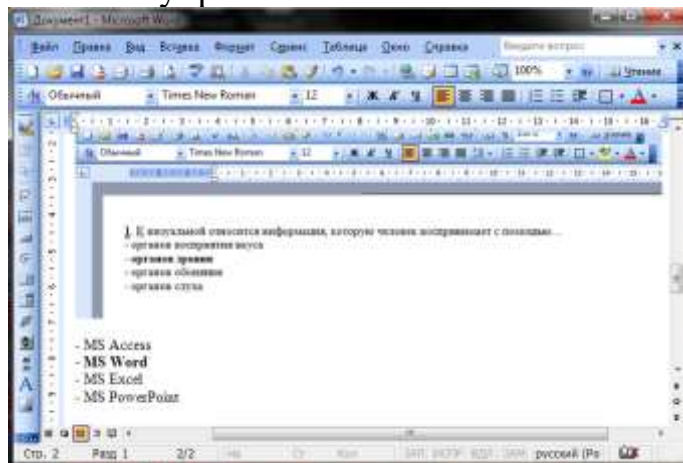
Документ1 - Microsoft Word

Файл Правка Вид Вставка Формат Сервис Таблица Окно Справка

Введите вопрос

100%

Чтение

Обычный Times New Roman 12

Обычный Times New Roman 12

1. К визуальной относится информация, которую человек воспринимает с помощью…
- органов восприятия вкуса
- органов зрения
- органов обоняния
- органов слуха

- MS Access
- MS Word
- MS Excel
- MS PowerPoint

Стр. 2 Разд 1 2/2 ЗАП ИСПР ВДЛ ЗАМ русский (Ро